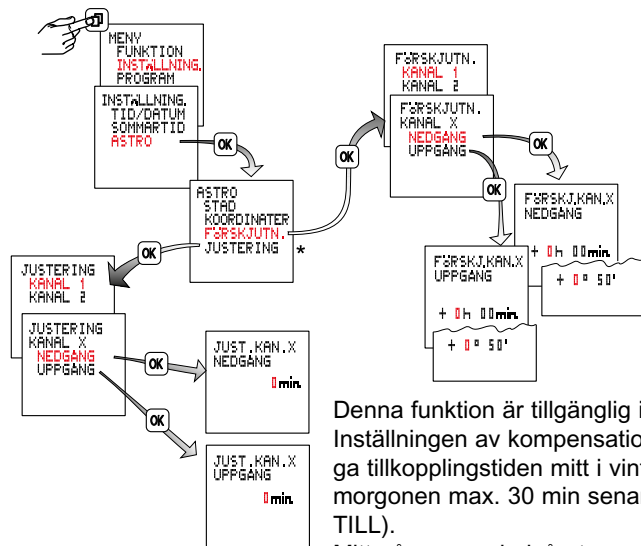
MENY
FUNKTION
INSTÄLLNING.
PROGRAM

INSTÄLLNING.
TID/DATUM
SOMMARTID
ASTRO

OK

ASTRO
STAD
KOORDINATER
FÖRSKJUTN.
JUSTERING
*

OK

JUSTERING
KANAL 1
KANAL 2

JUSTERING
KANAL X
NEDGÅNG
UPPGÅNG

OK

JUST.KAN.X
NEDGÅNG
0 min.

OK

JUST.KAN.X
UPPGÅNG
0 min.

OK

FÖRSKJUTN.
KANAL 1
KANAL 2

FÖRSKJUTN.
KANAL X
NEDGÅNG
UPPGÅNG

OK

FÖRSKJ.KAN.X
NEDGÅNG
+ 0h 00min.
+ 0° 50'

OK

FÖRSKJ.KAN.X
UPPGÅNG
+ 0h 00min.
+ 0° 50'

Denna funktion är tillgänglig i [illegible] Inställningen av kompensatio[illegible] ga tillkopplingstiden mitt i vint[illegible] morgonen max. 30 min sena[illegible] TILL).